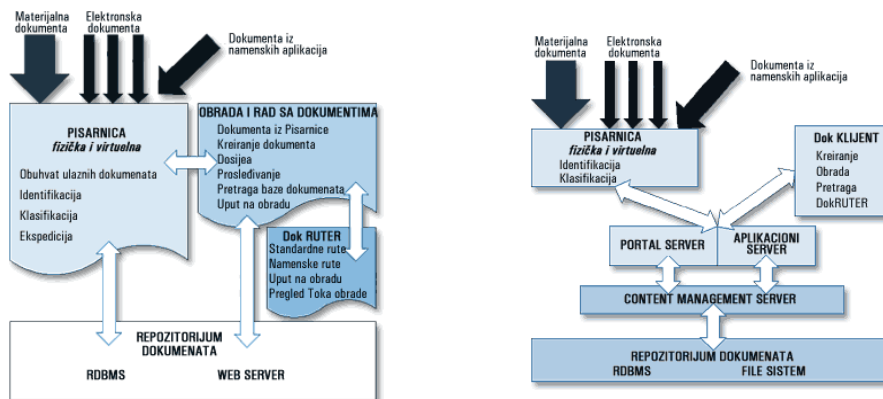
Materijalna dokumenta

Elektronska dokumenta

Dokumenta iz namenskih aplikacija

PISARNICA
fizička i virtuelna

Obuhvat ulaznih dokumenata
Identifikacija
Klasifikacija
Ekspedicija

OBRADA I RAD SA DOKUMENTIMA
Dokumenta iz Pisarnice
Kreiranje dokumenta
Dosijea
Prosleđivanje
Pretraga baze dokumenata
Uput na obradu

Dok RUTER
Standardne rute
Namenske rute
Uput na obradu
Pregled Toka obrade

REPOZITORIJUM DOKUMENATA
RDBMS
WEB SERVER

Materijalna dokumenta

Elektronska dokumenta

Dokumenta iz namenskih aplikacija

PISARNICA
fizička i virtuelna
Identifikacija
Klasifikacija

Dok KLIJENT
Kreiranje
Obrada
Pretraga
DokRUTER

PORTAL SERVER

APLIKACIONI SERVER

CONTENT MANAGEMENT SERVER

REPOZITORIJUM DOKUMENATA
RDBMS
FILE SISTEM